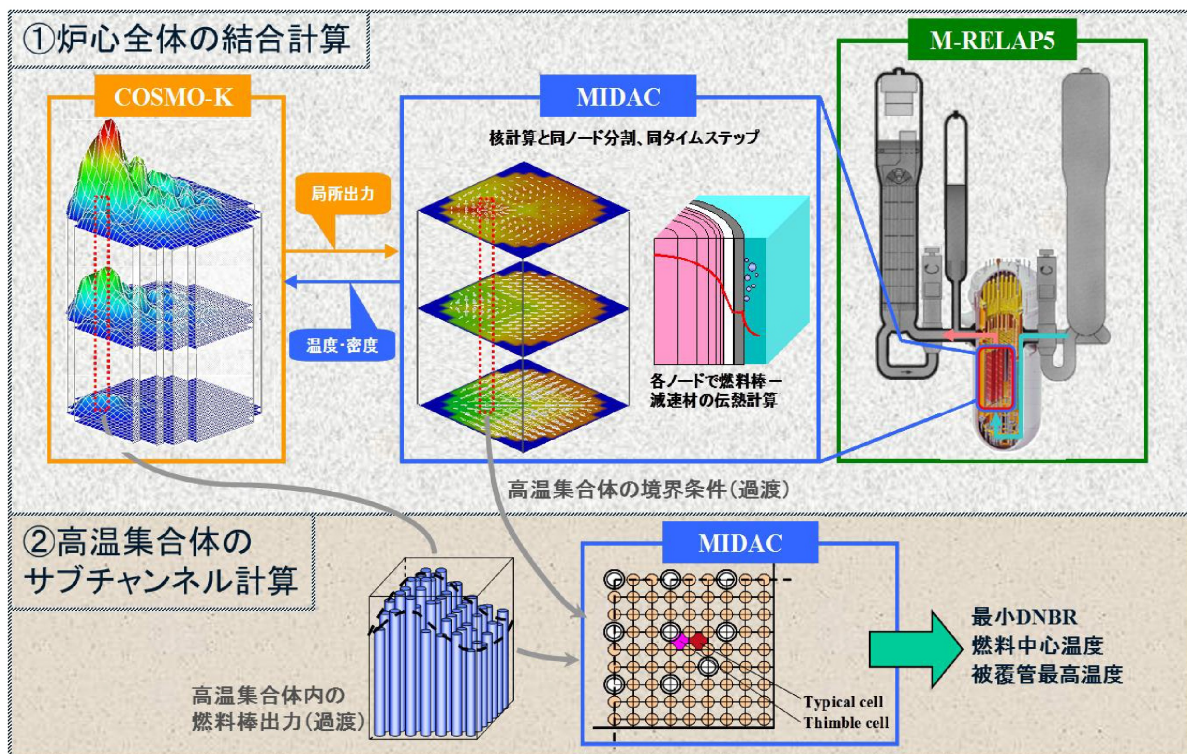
①炉心全体の結合計算

COSMO-K

MIDAC

核計算と同ノード分割、同タイムステップ

M-RELAP5

局所出力

温度・密度

各ノードで燃料棒－減速材の伝熱計算

高温集合体の境界条件（過渡）

②高温集合体のサブチャンネル計算

MIDAC

高温集合体内の燃料棒出力（過渡）

Typical cell
Thimble cell

最小DNBR
燃料中心温度
被覆管最高温度